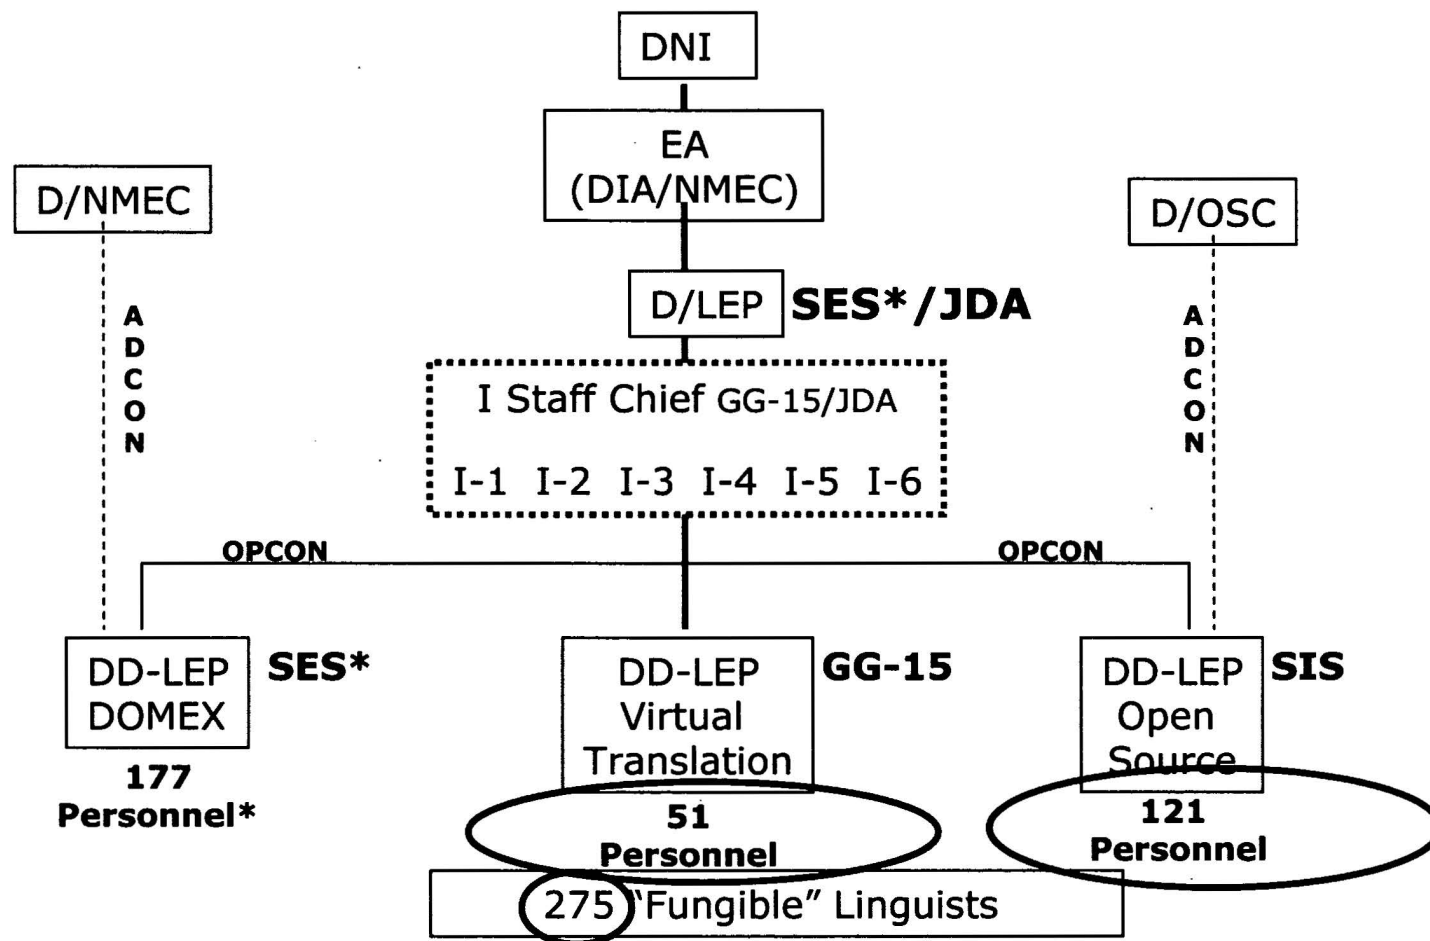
DNI

EA
(DIA/NMEC)

D/NMEC

D/OSC

D/LEP SES*/JDA

ADCON

ADCON

I Staff Chief GG-15/JDA

I-1 I-2 I-3 I-4 I-5 I-6

OPCON

OPCON

DD-LEP DOMEX SES*

177 Personnel*

DD-LEP Virtual Translation GG-15

51 Personnel

DD-LEP Open Source SIS

121 Personnel

275 "Fungible" Linguists